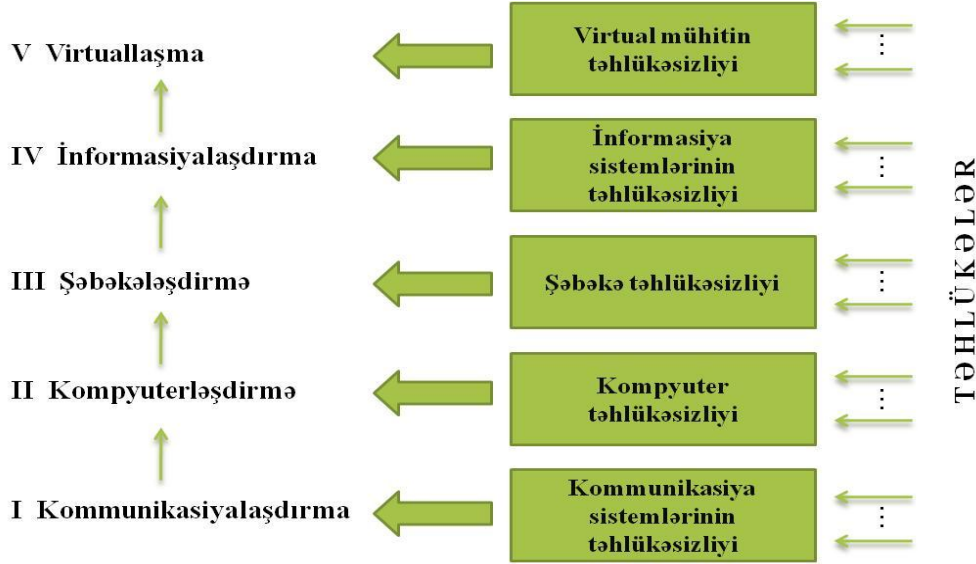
V Virtuallaşma

Virtual mühitin təhlükəsizliyi

IV İnformasiyalaşdırma

İnformasiya sistemlərinin təhlükəsizliyi

III Şəbəkələşdirmə

Şəbəkə təhlükəsizliyi

II Kompyuterləşdirmə

Kompyuter təhlükəsizliyi

I Kommunikasiyalaşdırma

Kommunikasiya sistemlərinin təhlükəsizliyi

⋮

⋮

⋮

⋮

⋮

TƏHLÜKƏLƏR